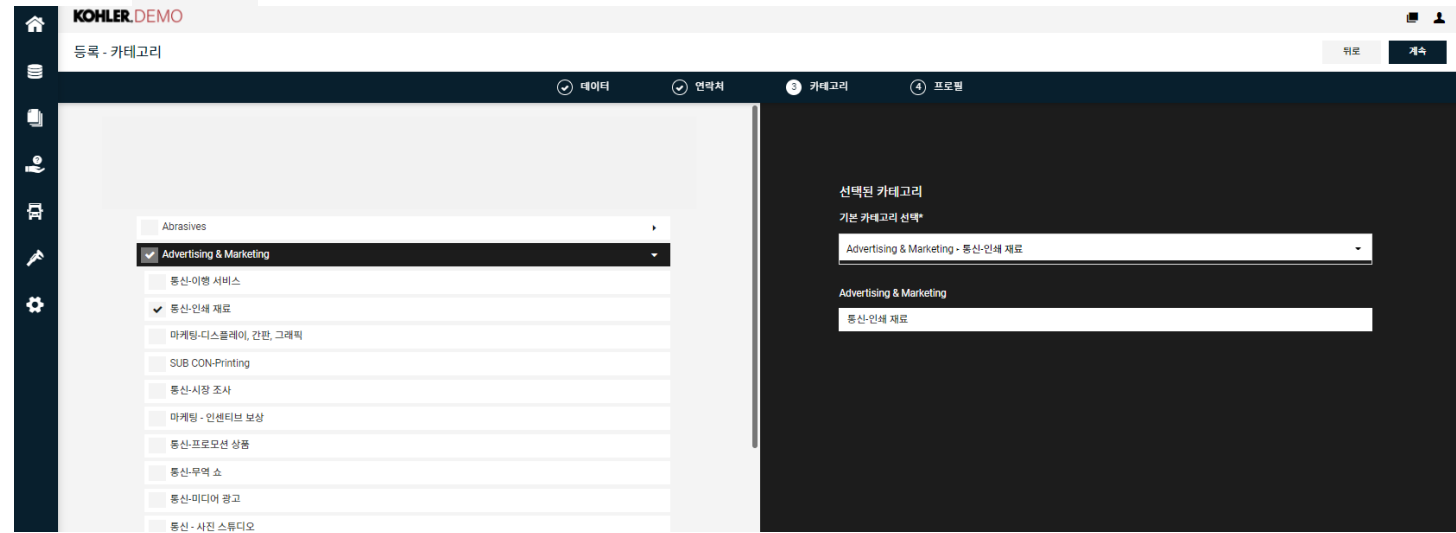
KOHLER. DEMO

등록 - 카테고리

뒤로
계속

데이터
연락처
3 카테고리
4 프로필

Abrasives
Advertising & Marketing
통신-이행 서비스
통신-인쇄 재료
마케팅-디스플레이, 간판, 그래픽
SUB CON-Printing
통신-시장 조사
마케팅 - 인센티브 보상
통신-프로모션 상품
통신-무역 쇼
통신-미디어 광고
통신 - 사진 스튜디오

선택된 카테고리
기본 카테고리 선택*
Advertising & Marketing - 통신-인쇄 재료
Advertising & Marketing
통신-인쇄 재료